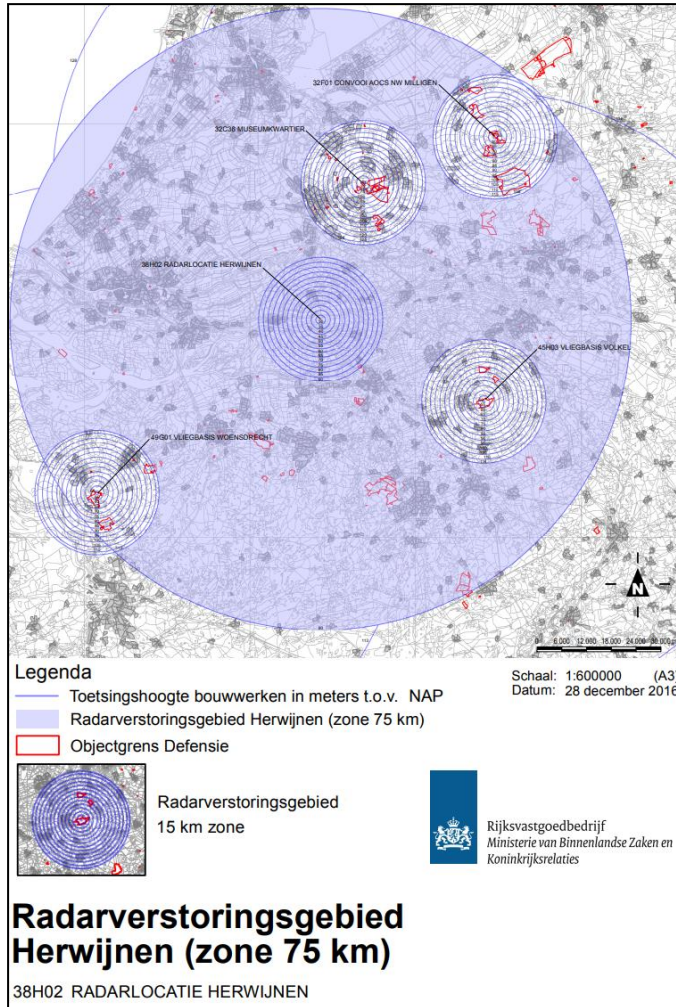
32F01 CONVOOI AOCS NW MILLIGEN

32C38 MUSEUMKWARTIER

38H02 RADARLOCATIE HERWIJNEN

45H03 VLIEGBASIS VOLKEL

49G01 VLIEGBASIS WOENSDRECHT

N

0 6.000 12.000 18.000 24.000 30.000

Legenda

Toetsingshoogte bouwwerken in meters t.o.v. NAP

Radarverstoringsgebied Herwijnen (zone 75 km)

Objectgrens Defensie

Schaal: 1:600000 (A3)

Datum: 28 december 2016

Radarverstoringsgebied

15 km zone

Rijksvastgoedbedrijf

Ministerie van Binnenlandse Zaken en Koninkrijksrelaties

Radarverstoringsgebied Herwijnen (zone 75 km)

38H02 RADARLOCATIE HERWIJNEN